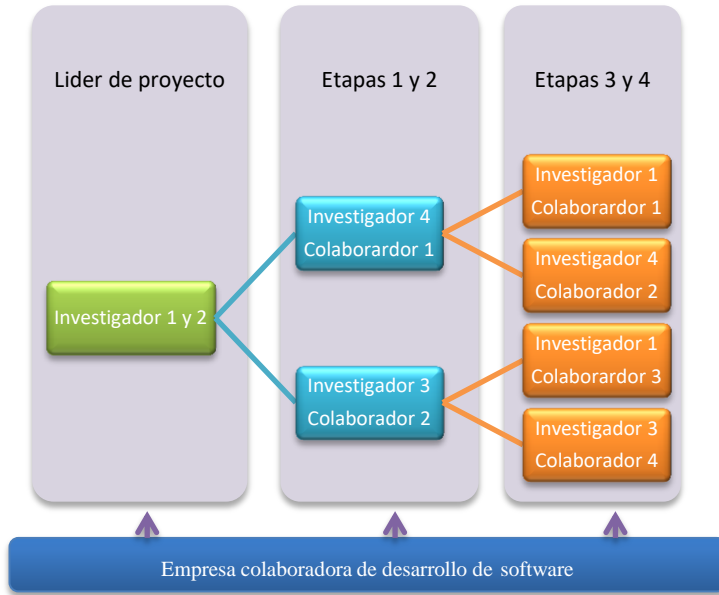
Lider de proyecto

Etapas 1 y 2

Etapas 3 y 4

Investigador 1 y 2

Investigador 4
Colaborardor 1

Investigador 3
Colaborador 2

Investigador 1
Colaborardor 1

Investigador 4
Colaborador 2

Investigador 1
Colaborardor 3

Investigador 3
Colaborador 4

Empresa colaboradora de desarrollo de software